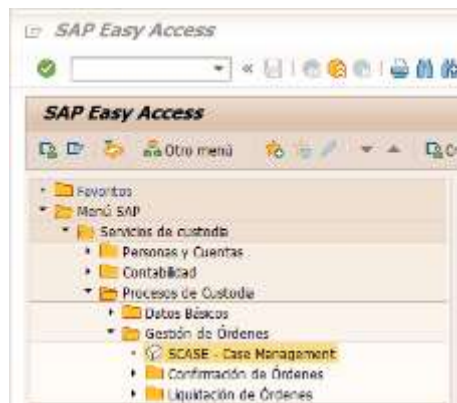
SAP Easy Access

«

SAP Easy Access

Otro menú

Favoritos
Menú SAP
Servicios de custodia
Personas y Cuentas
Contabilidad
Procesos de Custodia
Datos Básicos
Gestión de Órdenes
SCASE - Case Management
Confirmación de Órdenes
Liquidación de Órdenes